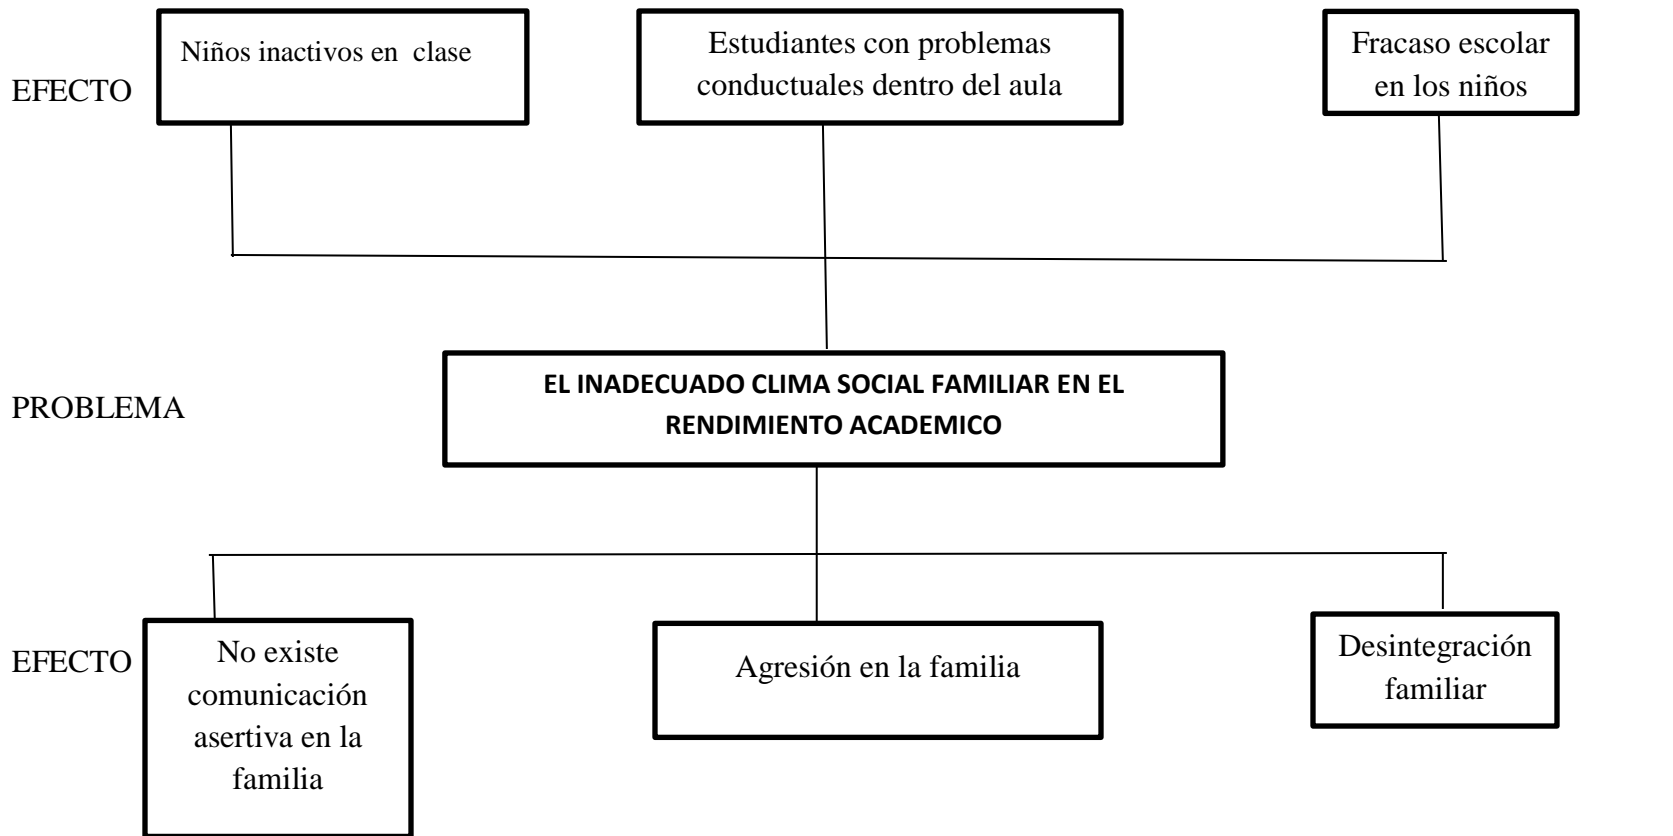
EFECTO

Niños inactivos en clase

Estudiantes con problemas conductuales dentro del aula

Fracaso escolar en los niños

PROBLEMA

EL INADECUADO CLIMA SOCIAL FAMILIAR EN EL RENDIMIENTO ACADEMICO

EFECTO

No existe comunicación asertiva en la familia

Agresión en la familia

Desintegración familiar